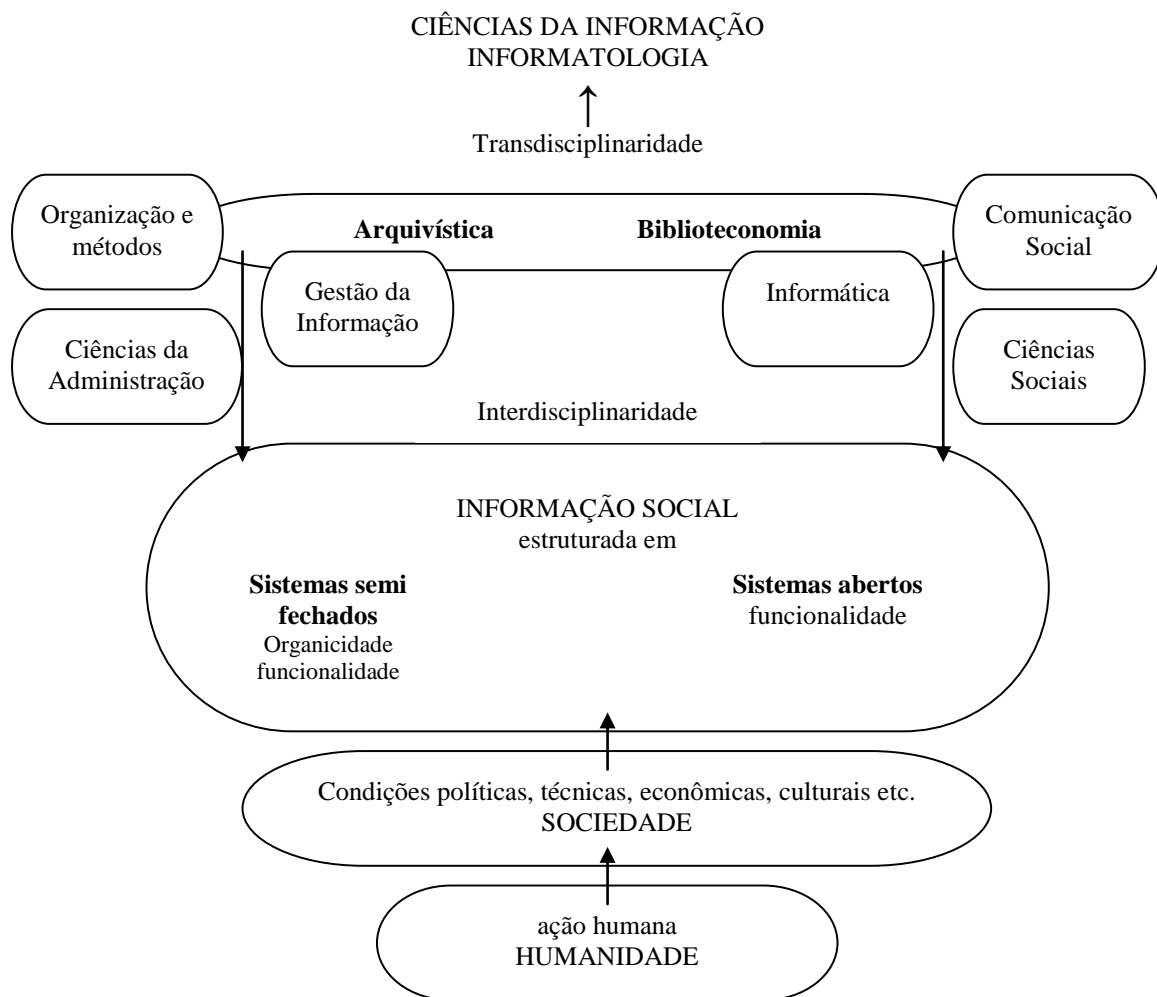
CIÊNCIAS DA INFORMAÇÃO
INFORMATOLOGIA

Transdisciplinaridade

Organização e métodos

Arquivística

Biblioteconomia

Comunicação Social

Gestão da Informação

Informática

Ciências da Administração

Ciências Sociais

Interdisciplinaridade

INFORMAÇÃO SOCIAL
estruturada em

**Sistemas semi fechados**
Organicidade funcionalidade

**Sistemas abertos**
funcionalidade

Condições políticas, técnicas, econômicas, culturais etc.
SOCIEDADE

ação humana
HUMANIDADE